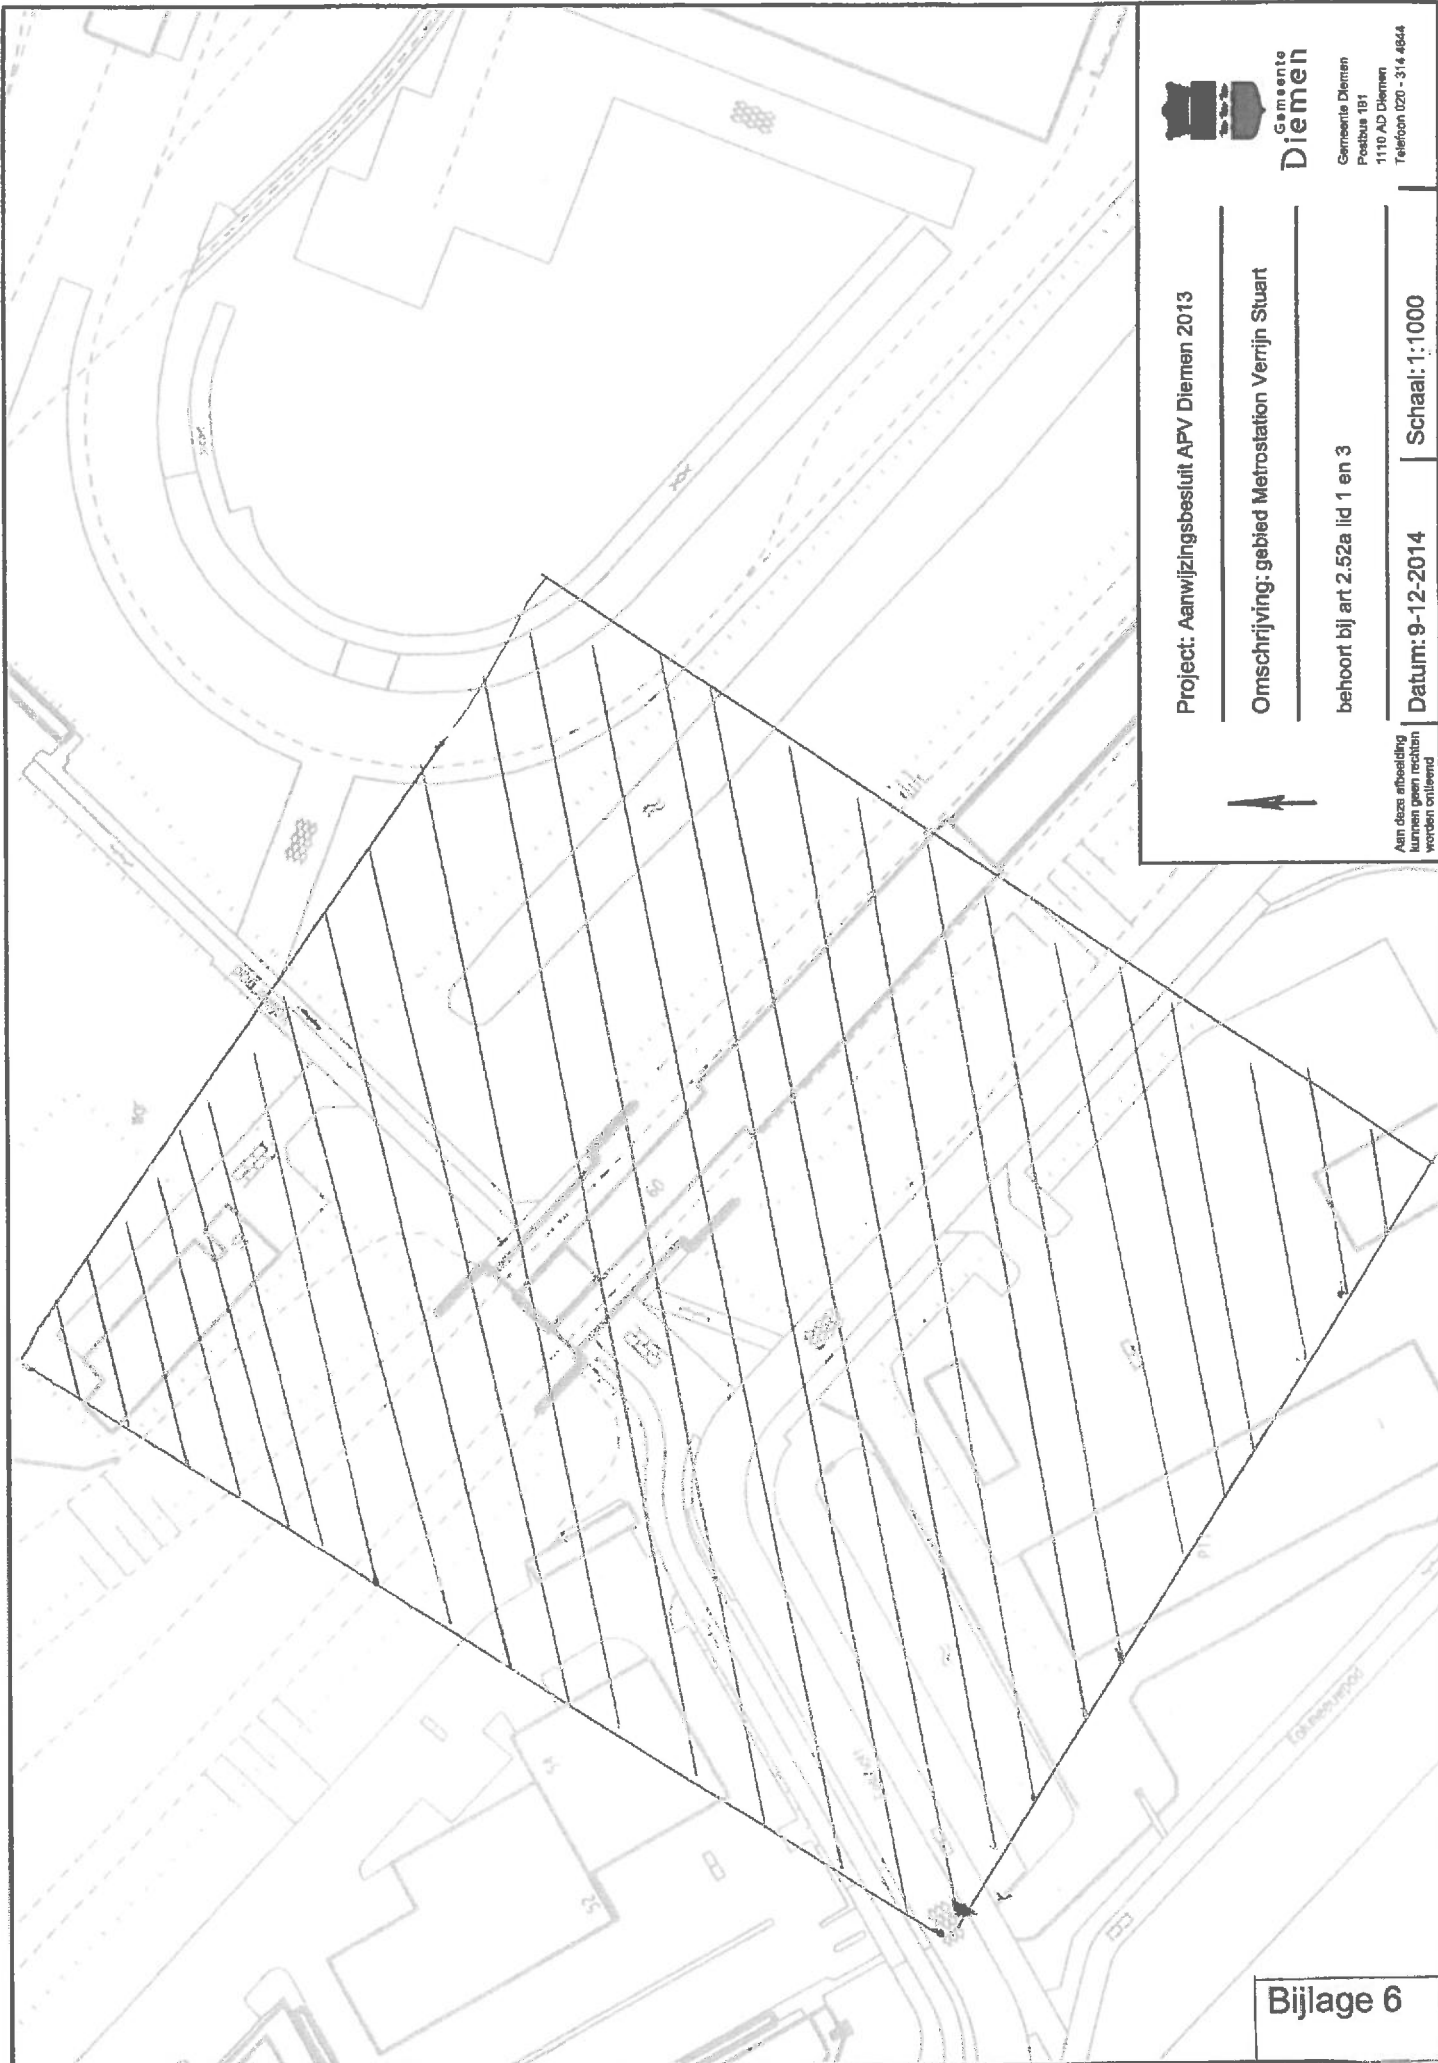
Gemeente Diemen

Gemeente Diemen
Postbus 191
1110 AD Diemen
Telefoon 020 - 314 4644

Project: Aanwijzingsbesluit APV Diemen 2013

Omschrijving: gebied Metrostation Verrijn Stuart

behoort bij art 2.52a lid 1 en 3

Aan deze afbeelding kunnen geen rechten worden ontleend

Datum: 9-12-2014

Schaal: 1:1000

Bijlage 6